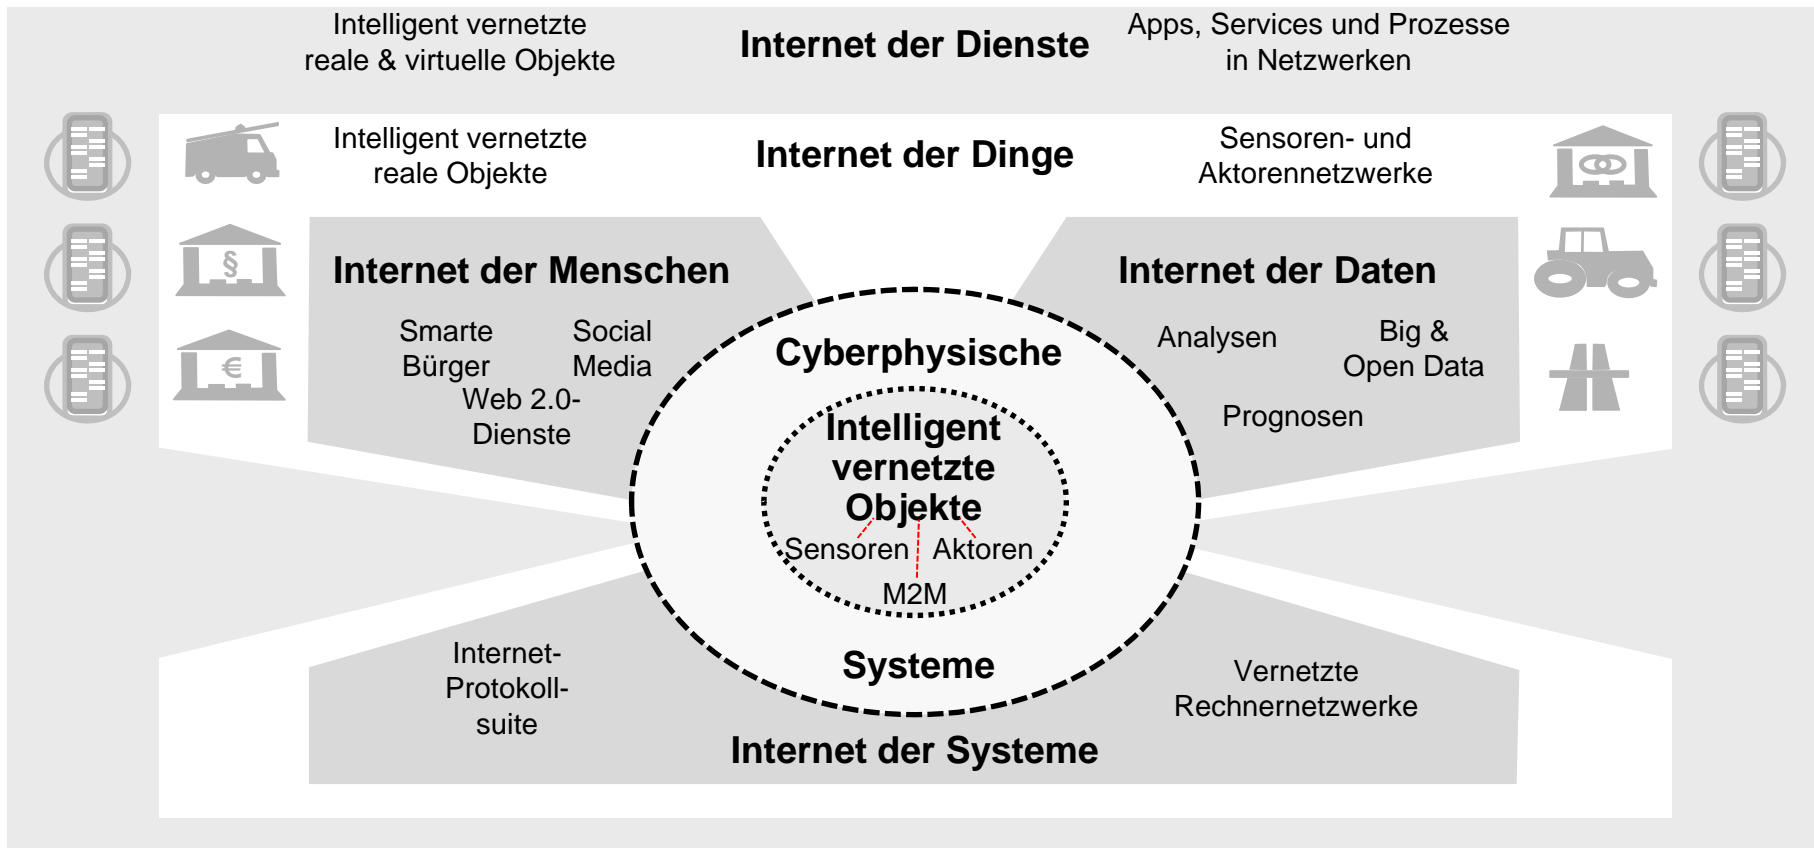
Intelligent vernetzte reale & virtuelle Objekte

Internet der Dienste

Apps, Services und Prozesse in Netzwerken

Intelligent vernetzte reale Objekte

Internet der Dinge

Sensoren- und Aktorennetzwerke

§

€

Internet der Menschen

Smarte Bürger

Social Media

Web 2.0-Dienste

Internet der Daten

Analysen

Big & Open Data

Prognosen

Cyberphysische

Intelligent vernetzte Objekte

Sensoren

Aktoren

M2M

Systeme

Internet-Protokoll-suite

Vernetzte Rechnernetzwerke

Internet der Systeme